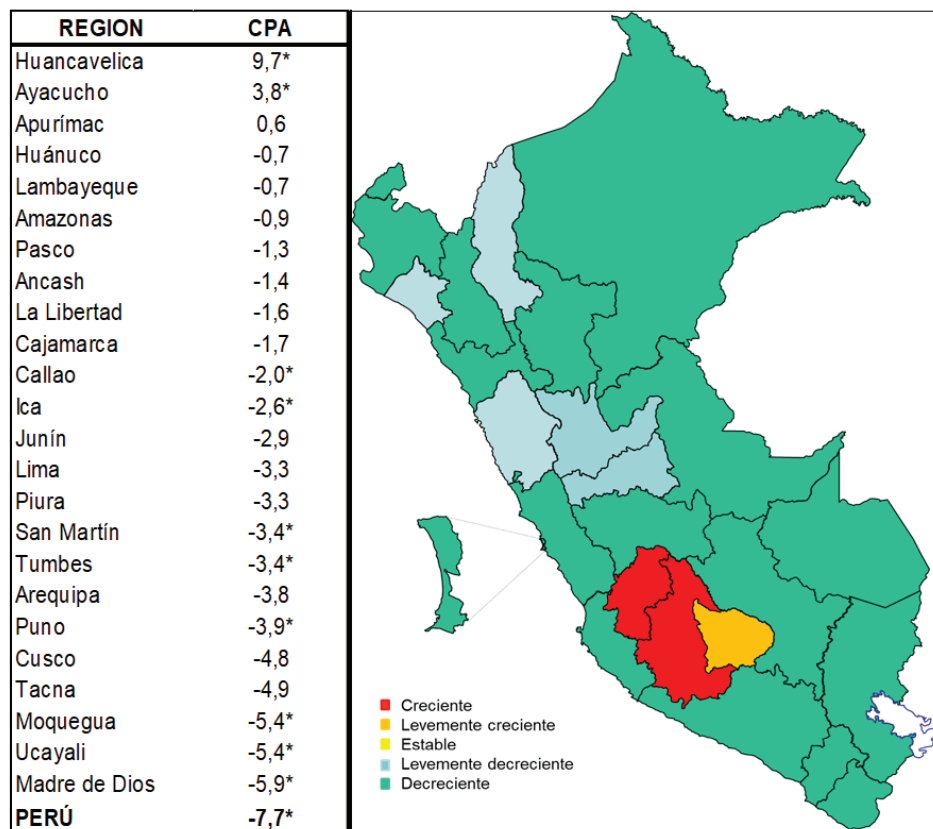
| REGION | CPA |
|---|---|
| Huancavelica | 9,7* |
| Ayacucho | 3,8* |
| Apurímac | 0,6 |
| Huánuco | -0,7 |
| Lambayeque | -0,7 |
| Amazonas | -0,9 |
| Pasco | -1,3 |
| Ancash | -1,4 |
| La Libertad | -1,6 |
| Cajamarca | -1,7 |
| Callao | -2,0* |
| Ica | -2,6* |
| Junín | -2,9 |
| Lima | -3,3 |
| Piura | -3,3 |
| San Martín | -3,4* |
| Tumbes | -3,4* |
| Arequipa | -3,8 |
| Puno | -3,9* |
| Cusco | -4,8 |
| Tacna | -4,9 |
| Moquegua | -5,4* |
| Ucayali | -5,4* |
| Madre de Dios | -5,9* |
| PERÚ | -7,7* |

Creciente
Levemente creciente
Estable
Levemente decreciente
Decreciente